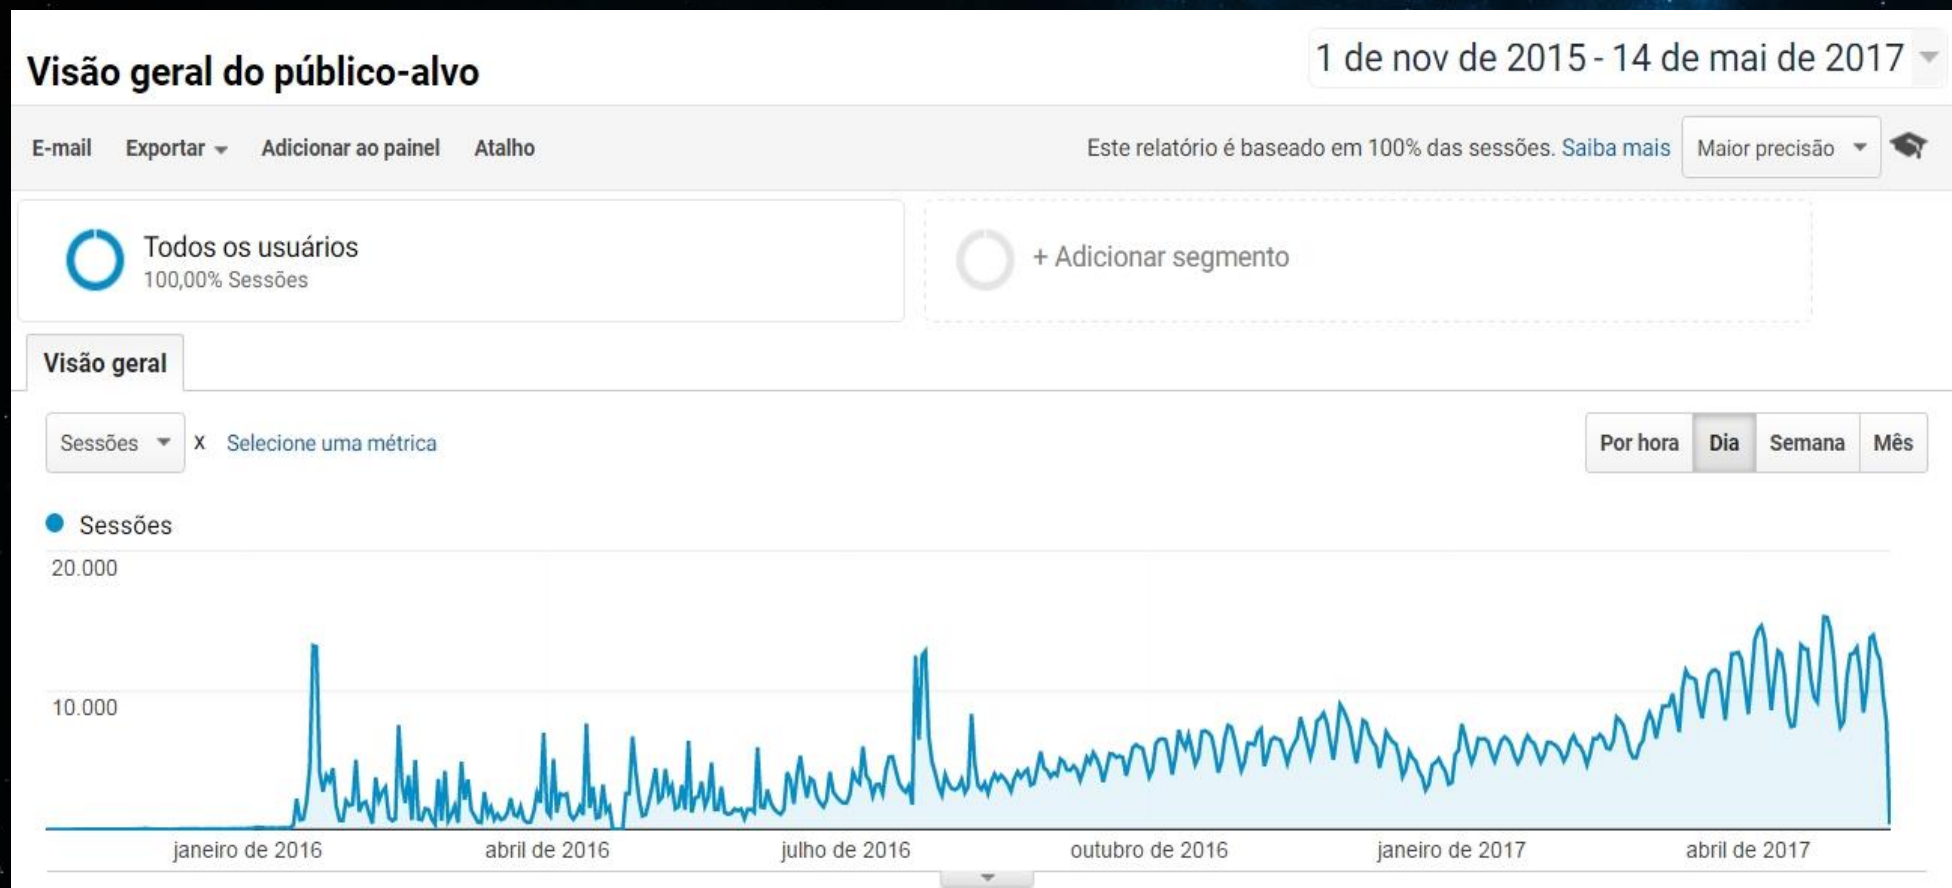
Visão geral do público-alvo

1 de nov de 2015 - 14 de mai de 2017

E-mail Exportar Adicionar ao painel Atalho

Este relatório é baseado em 100% das sessões. Saiba mais

Maior precisão

Todos os usuários
100,00% Sessões

+ Adicionar segmento

Visão geral

Sessões x Selecione uma métrica

Por hora Dia Semana Mês

Sessões

20.000

10.000

janeiro de 2016 abril de 2016 julho de 2016 outubro de 2016 janeiro de 2017 abril de 2017